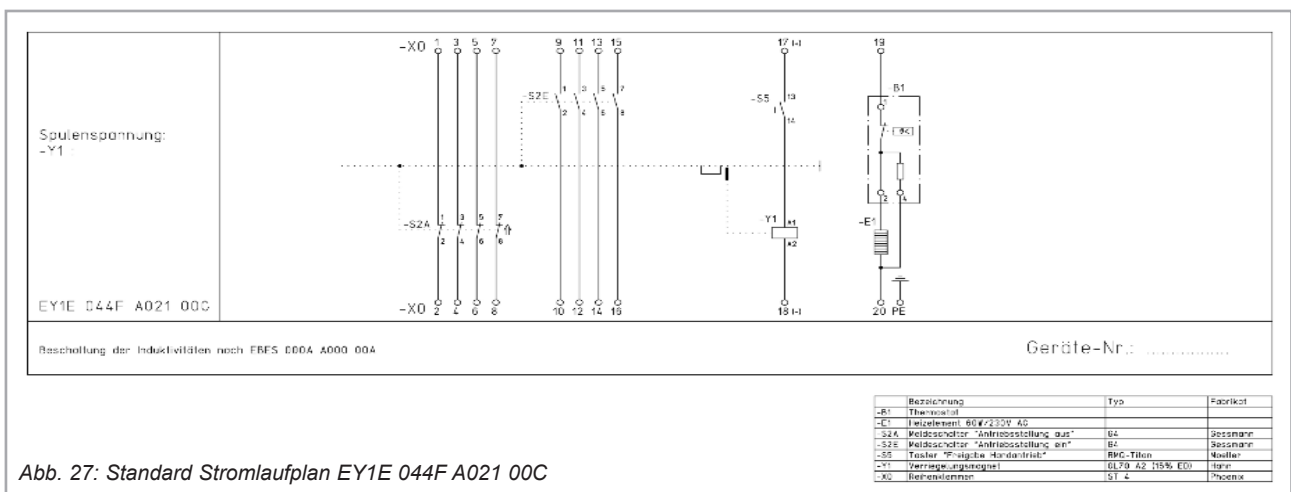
Spulenspannung:
-Y1 :

EY1E 044F A021 00C

-X0 1 3 5 7 9 11 13 15 17 19

-S2E 1 2 3 4 5 6 7 8

-S5 13 14

B1 1 2 4 ϑK

-S2A 1 2 3 4 5 6 7 8

Y1 x1 x2

-E1

-X0 2 4 6 8 10 12 14 16 18 20 PE

Beschaltung der Induktivitäten nach EBES 0004 A000 004

Geräte-Nr.: ..............

| | Bezeichnung | Typ | Fabrikat |
|---|---|---|---|
| -B1 | Thermostat | | |
| -E1 | Heizelement 60W/230V AC | | |
| -S2A | Meldeschalter "Antriebsstellung aus" | B4 | Gessmann |
| -S2E | Meldeschalter "Antriebsstellung ein" | B4 | Gessmann |
| -S5 | Taster "Freigabe Handantrieb" | RMQ-Titan | Moeller |
| -Y1 | Verriegelungsmagnet | GLZ0 A2 (15% ED) | Hahn |
| -X0 | Reihenklemmen | ST 4 | Phoenix |

Abb. 27: Standard Stromlaufplan EY1E 044F A021 00C